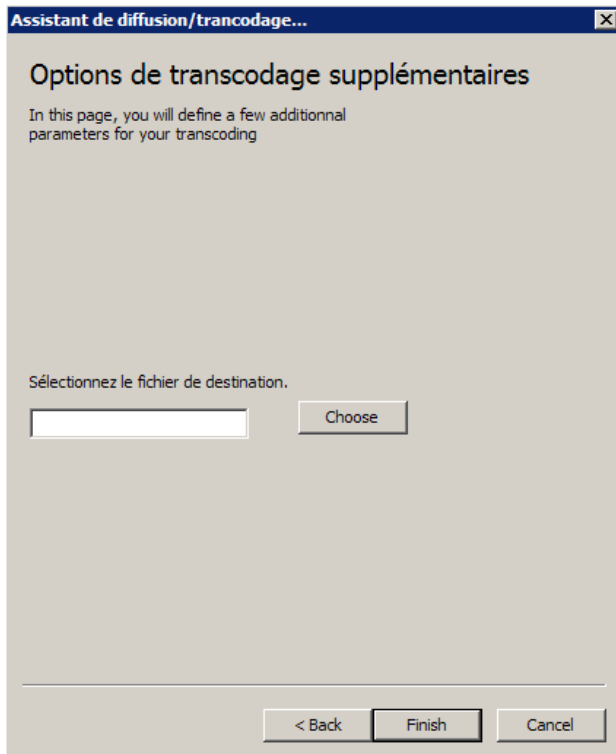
Assistant de diffusion/trancodage...

Options de transcodage supplémentaires

In this page, you will define a few additionnal parameters for your transcoding

Sélectionnez le fichier de destination.

Choose

< Back

Finish

Cancel